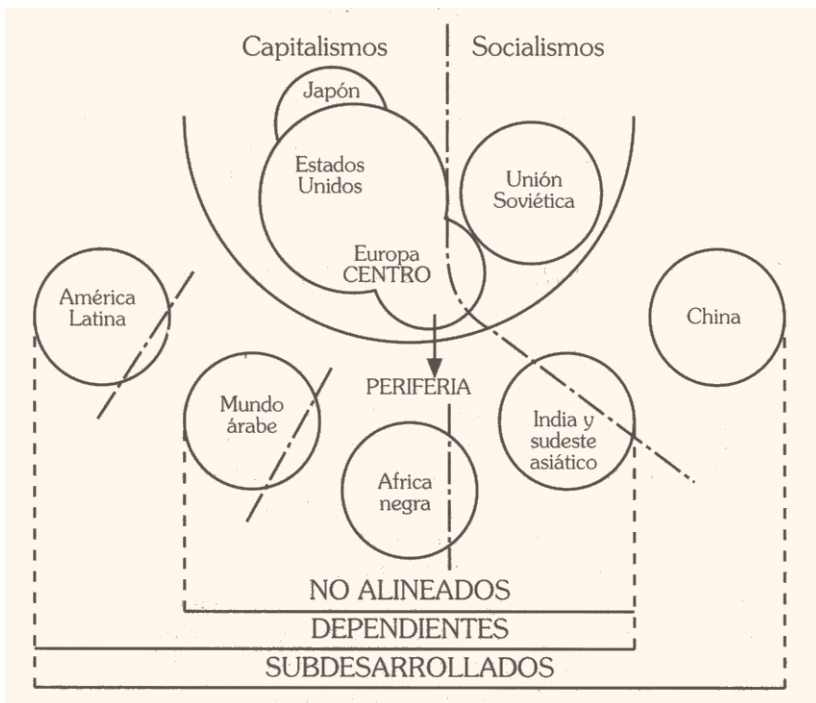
Capitalismos

Socialismos

Japón

Estados Unidos

Unión Soviética

Europa CENTRO

América Latina

China

PERIFERIA

Mundo árabe

India y sudeste asiático

Africa negra

NO ALINEADOS

DEPENDIENTES

SUBDESARROLLADOS